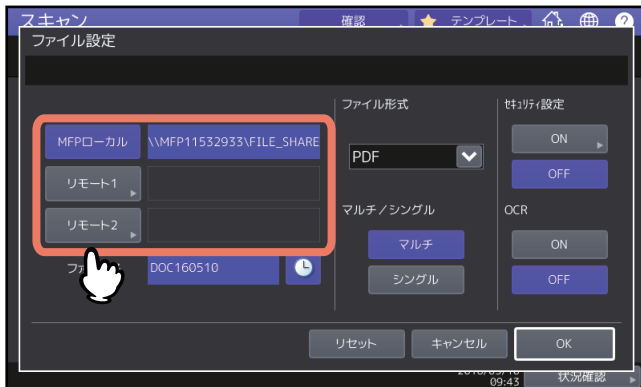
スキャン

確認

テンプレート

ファイル設定

MFPローカル

\\MFP11532933\FILE_SHARE

リモート1

リモート2

ファ

DOC160510

ファイル形式

PDF

マルチ／シングル

マルチ

シングル

ｾｷｭﾘﾃｨ設定

ON

OFF

OCR

ON

OFF

リセット

キャンセル

OK

2016/05/10
09:43

状況確認